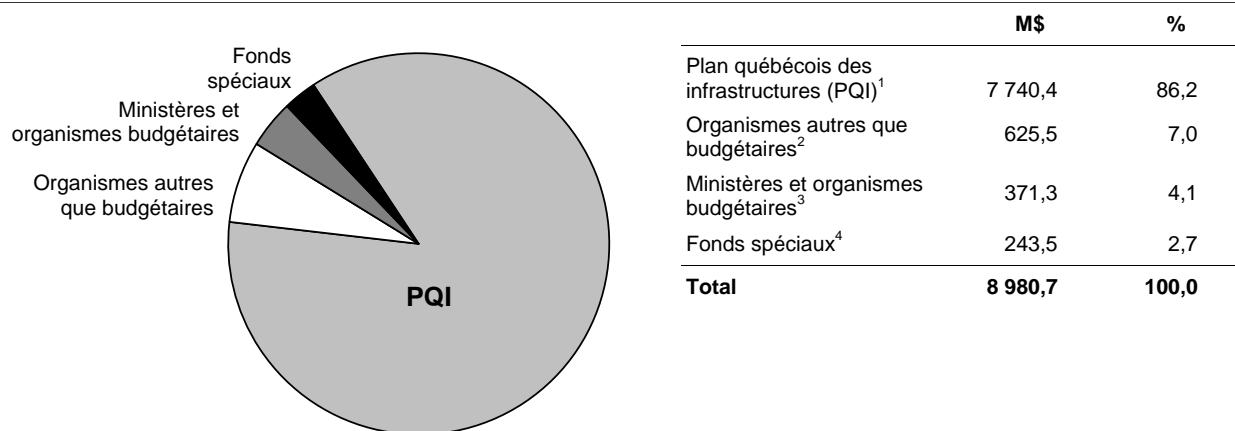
Fonds spéciaux

Ministères et organismes budgétaires

Organismes autres que budgétaires

PQI

| | M\$ | % |
|---|---|---|
| Plan québécois des infrastructures (PQI)$^1$ | 7 740,4 | 86,2 |
| Organismes autres que budgétaires$^2$ | 625,5 | 7,0 |
| Ministères et organismes budgétaires$^3$ | 371,3 | 4,1 |
| Fonds spéciaux$^4$ | 243,5 | 2,7 |
| **Total** | **8 980,7** | **100,0** |